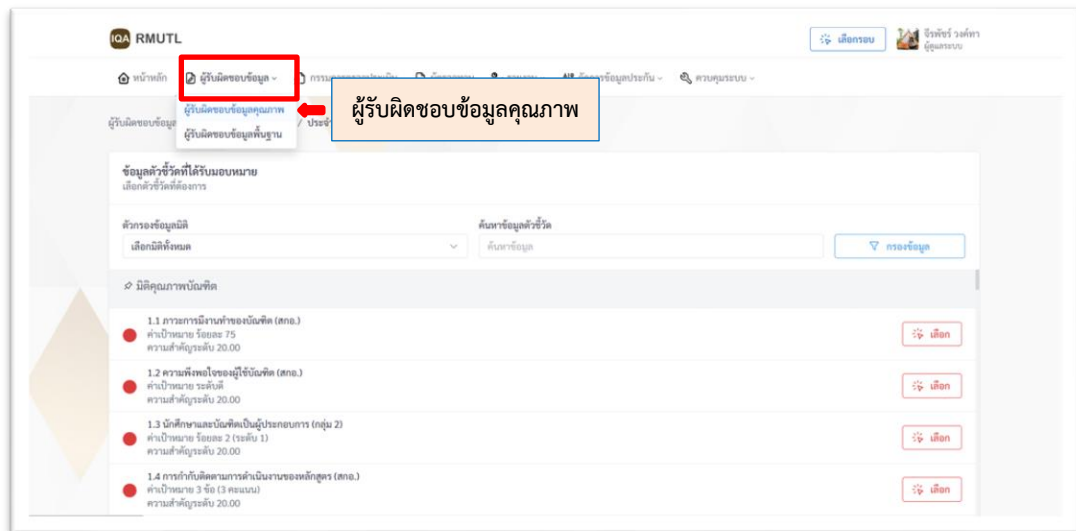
IQA RMUTL

เลือกรอบ

จีรพัชร์ วงค์ทา
ผู้ดูแลระบบ

หน้าหลัก
ผู้รับผิดชอบข้อมูล
กรรม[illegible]
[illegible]
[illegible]
ข้อมูลประกัน
ควบคุมระบบ

ผู้รับผิดชอบข้อมูลคุณภาพ
ผู้รับผิดชอบข้อมูลพื้นฐาน

ผู้รับผิดชอบข้อมูลคุณภาพ

ผู้รับผิดชอบข้อมูล / ประจำ

ข้อมูลตัวชี้วัดที่ได้รับมอบหมาย
เลือกตัวชี้วัดที่ต้องการ

ตัวกรองข้อมูลมิติ
เลือกมิติทั้งหมด

ค้นหาข้อมูลตัวชี้วัด
ค้นหาข้อมูล

กรองข้อมูล

มิติคุณภาพบัณฑิต

1.1 ภาวะการมีงานทำของบัณฑิต (สกอ.)
ค่าเป้าหมาย ร้อยละ 75
ความสำคัญระดับ 20.00
เลือก

1.2 ความพึงพอใจของผู้ใช้บัณฑิต (สกอ.)
ค่าเป้าหมาย ระดับดี
ความสำคัญระดับ 20.00
เลือก

1.3 นักศึกษาและบัณฑิตเป็นผู้ประกอบการ (กลุ่ม 2)
ค่าเป้าหมาย ร้อยละ 2 (ระดับ 1)
ความสำคัญระดับ 20.00
เลือก

1.4 การกำกับติดตามการดำเนินงานของหลักสูตร (สกอ.)
ค่าเป้าหมาย 3 ข้อ (3 คะแนน)
ความสำคัญระดับ 20.00
เลือก